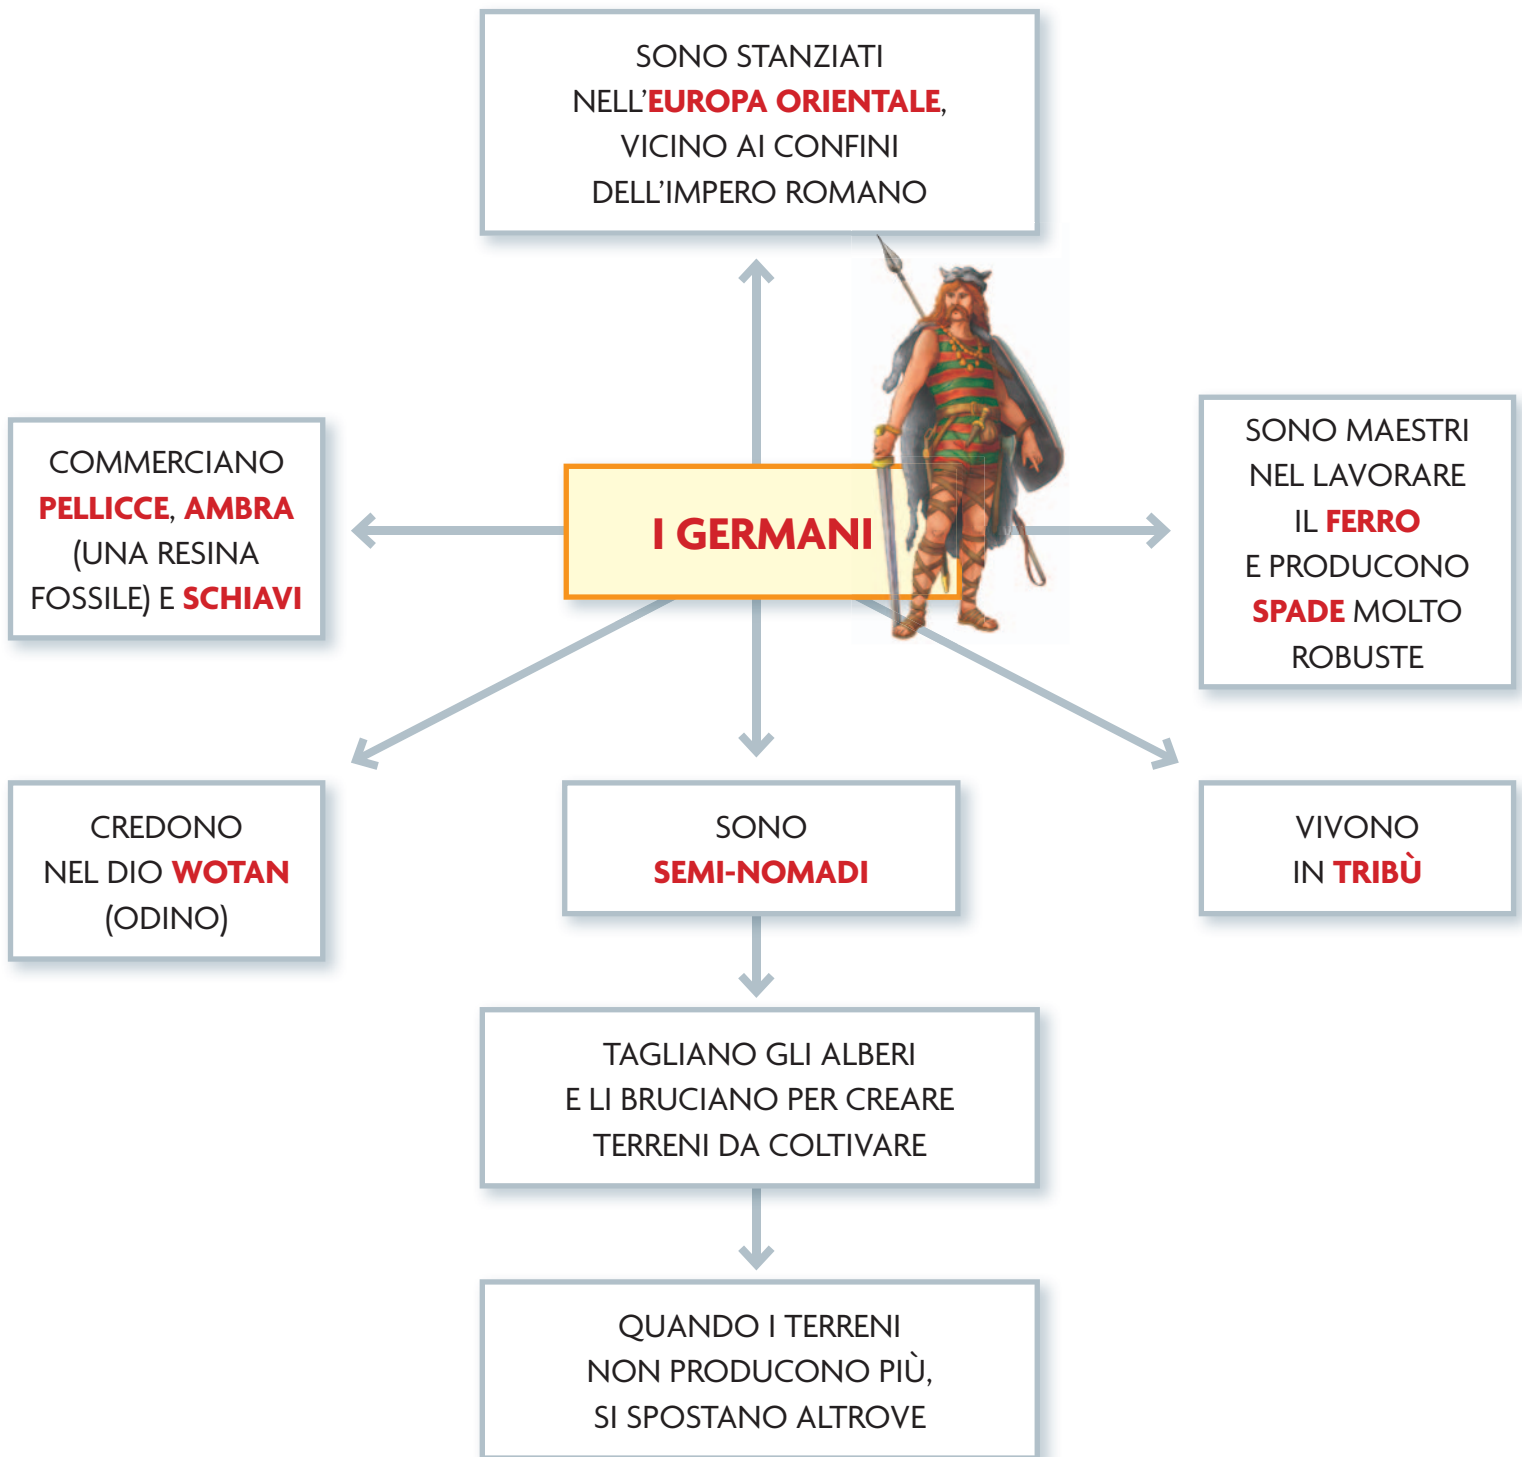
SONO STANZIATI NELL'EUROPA ORIENTALE, VICINO AI CONFINI DELL'IMPERO ROMANO

COMMERCIANO PELLICCE, AMBRA (UNA RESINA FOSSILE) E SCHIAVI

I GERMANI

SONO MAESTRI NEL LAVORARE IL FERRO E PRODUCONO SPADE MOLTO ROBUSTE

CREDONO NEL DIO WOTAN (ODINO)

SONO SEMI-NOMADI

VIVONO IN TRIBÙ

TAGLIANO GLI ALBERI E LI BRUCIANO PER CREARE TERRENI DA COLTIVARE

QUANDO I TERRENI NON PRODUCONO PIÙ, SI SPOSTANO ALTROVE